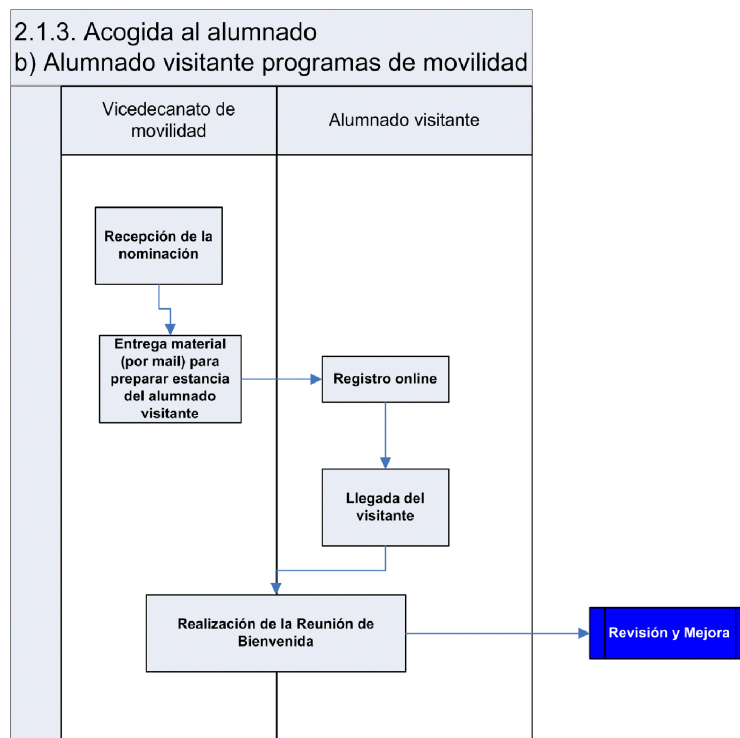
2.1.3. Acogida al alumnado
b) Alumnado visitante programas de movilidad

Vicedecanato de movilidad

Alumnado visitante

Recepción de la nominación

Entrega material (por mail) para preparar estancia del alumnado visitante

Registro online

Llegada del visitante

Realización de la Reunión de Bienvenida

Revisión y Mejora